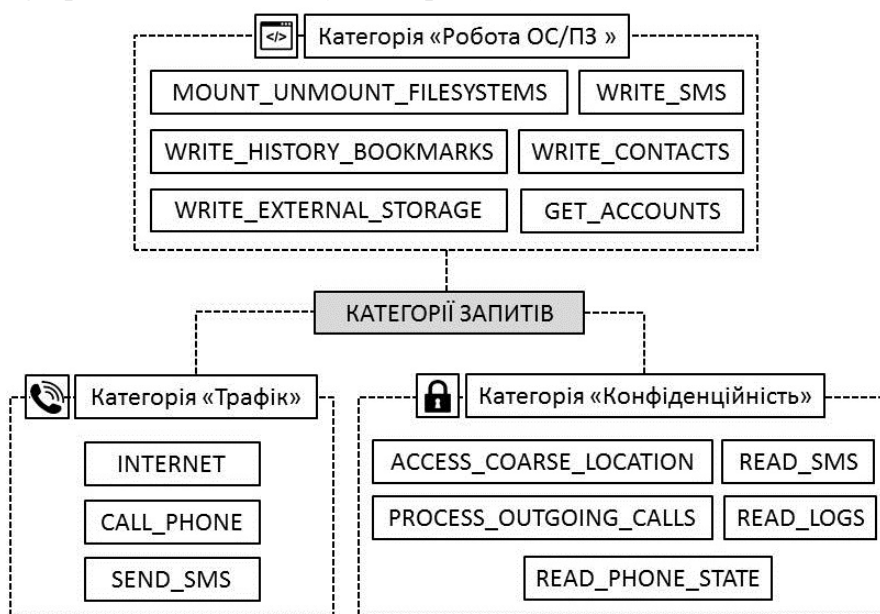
</> Категорія «Робота ОС/ПЗ »

MOUNT_UNMOUNT_FILESYSTEMS

WRITE_SMS

WRITE_HISTORY_BOOKMARKS

WRITE_CONTACTS

WRITE_EXTERNAL_STORAGE

GET_ACCOUNTS

КАТЕГОРІЇ ЗАПИТІВ

Категорія «Трафік»

INTERNET

CALL_PHONE

SEND_SMS

Категорія «Конфіденційність»

ACCESS_COARSE_LOCATION

READ_SMS

PROCESS_OUTGOING_CALLS

READ_LOGS

READ_PHONE_STATE